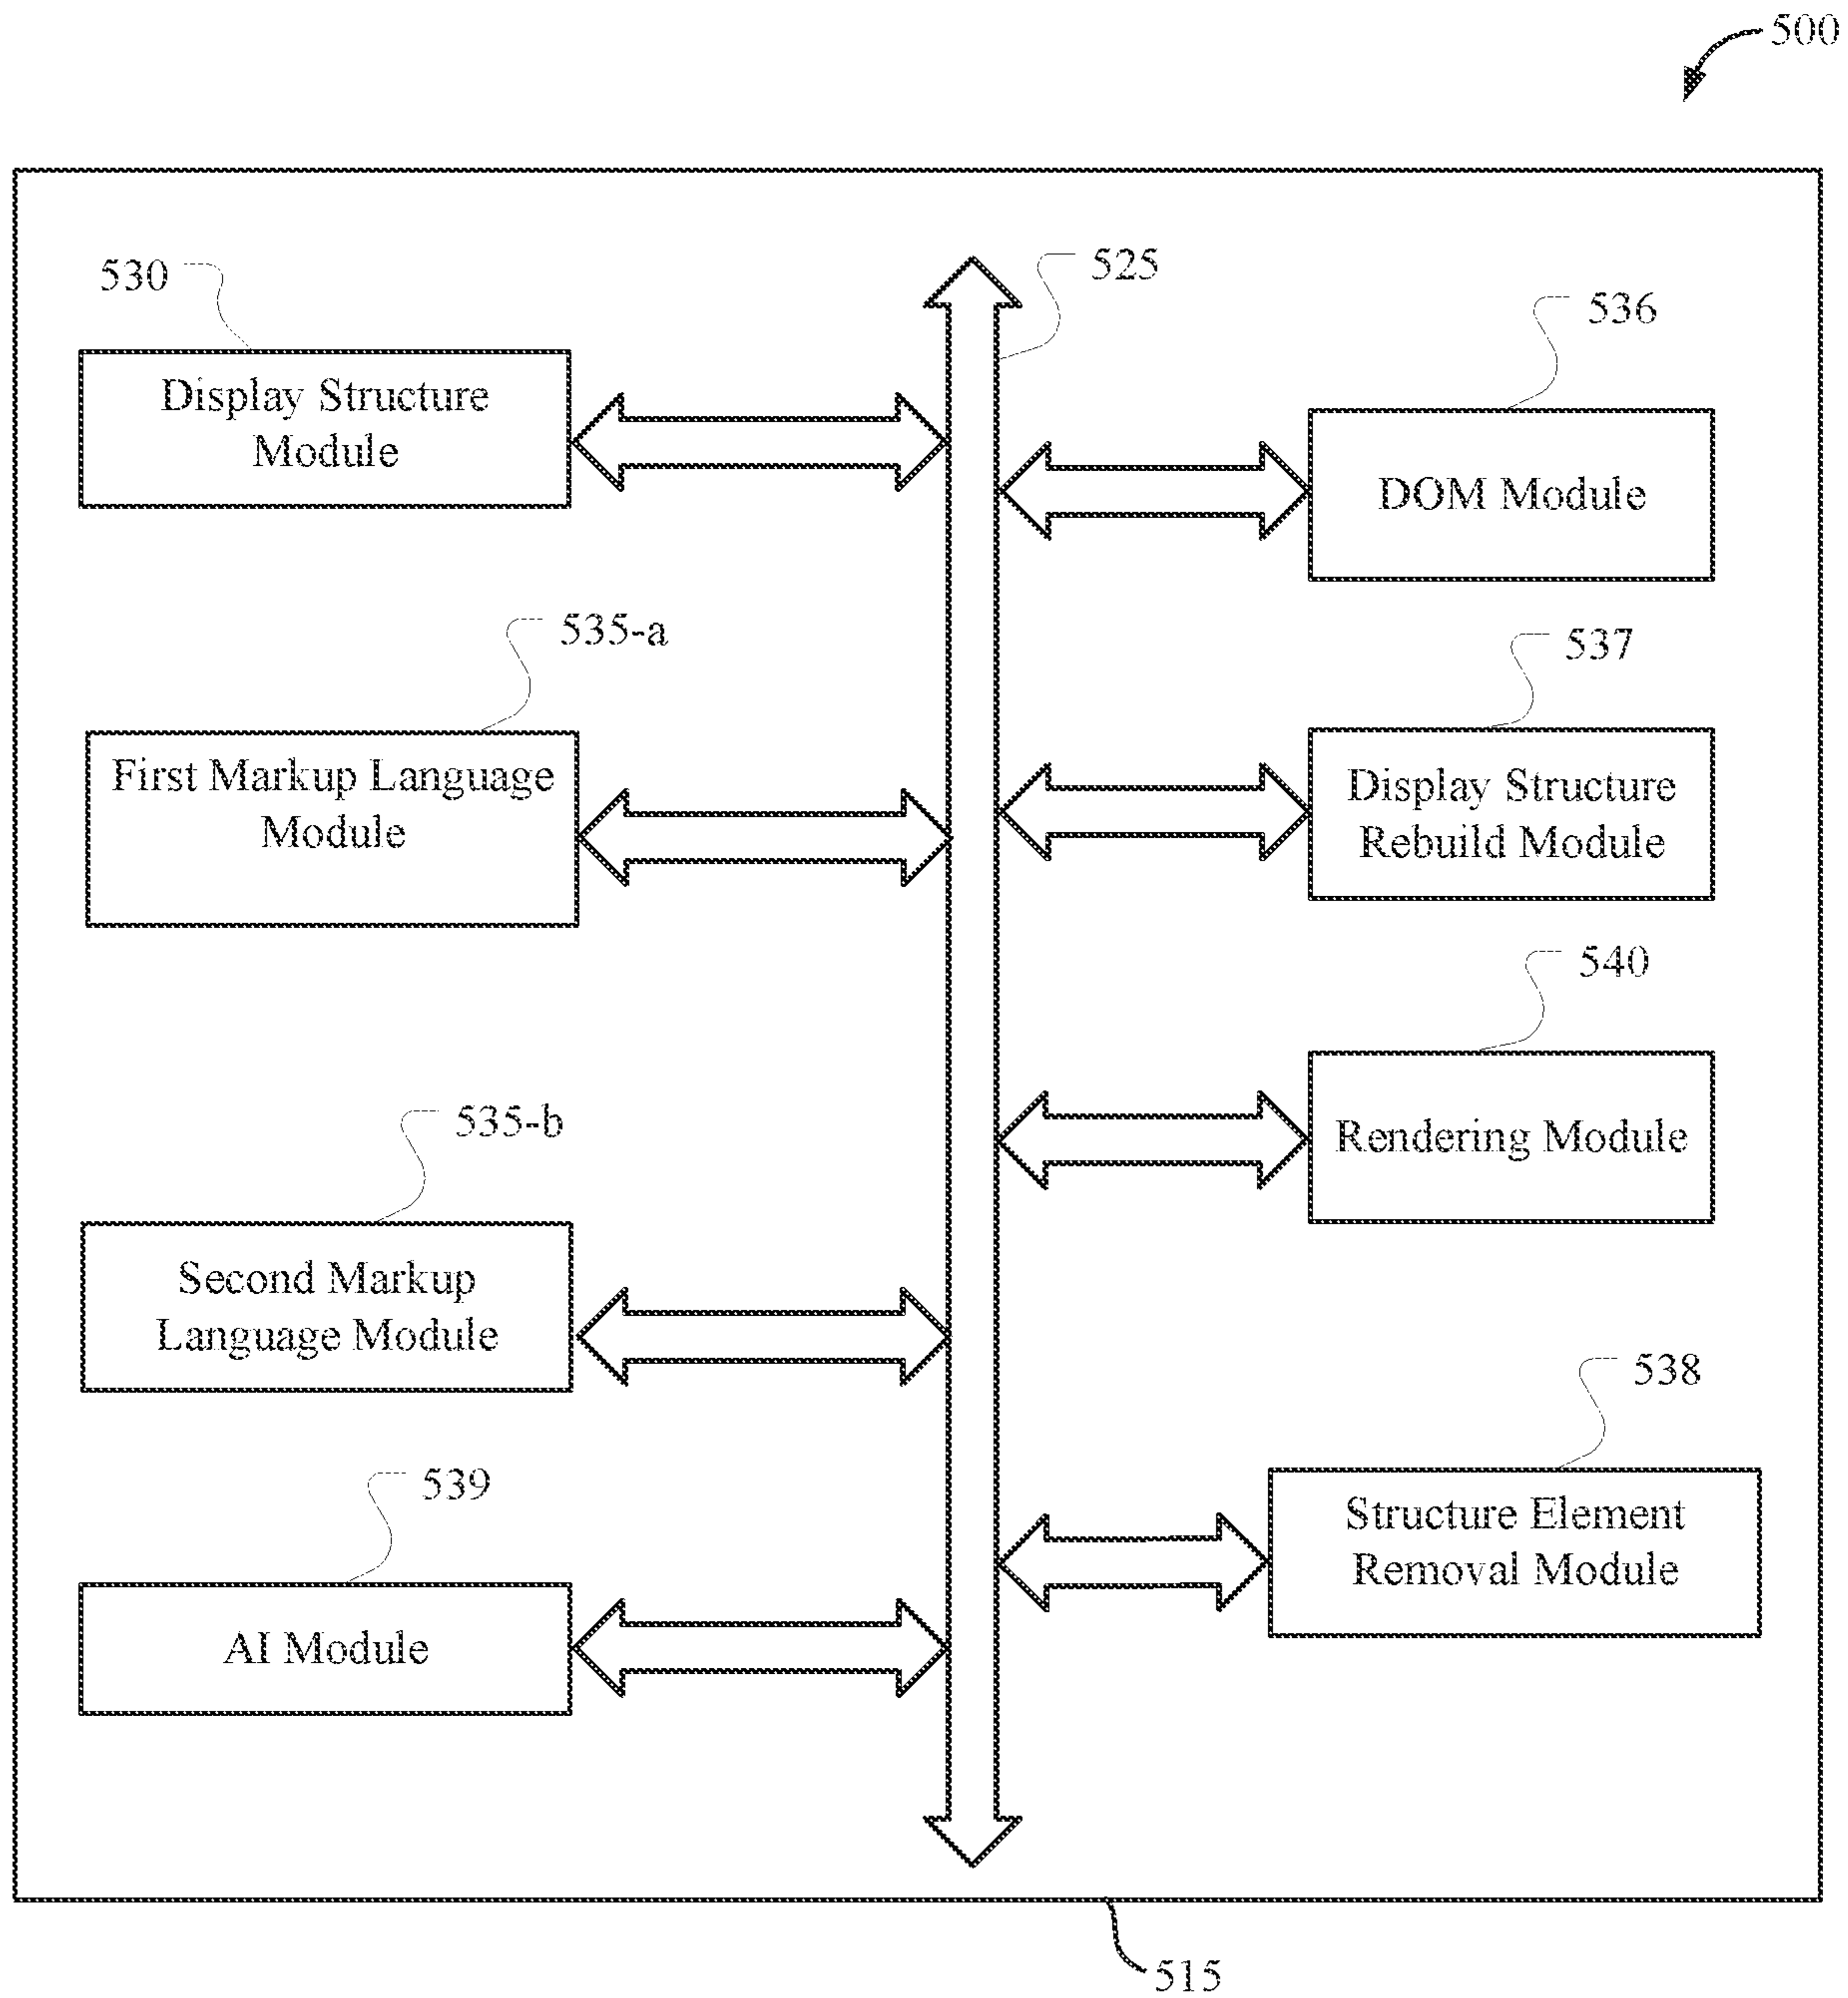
500

530

Display Structure Module

525

536

DOM Module

535-a

First Markup Language Module

537

Display Structure Rebuild Module

540

Rendering Module

535-b

Second Markup Language Module

538

Structure Element Removal Module

539

AI Module

515